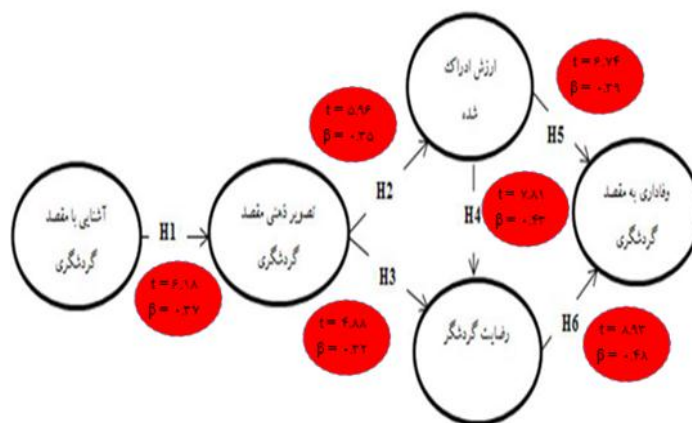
آشنایی با مقصد گردشگری

H1

t = ۶.۱۸
β = ۰.۳۷

تصویر ذهنی مقصد گردشگری

H2

t = ۵.۹۶
β = ۰.۳۵

H3

t = ۴.۸۸
β = ۰.۳۲

ارزش ادراک شده

t = ۶.۷۴
β = ۰.۳۹

H5

H4

t = ۷.۸۱
β = ۰.۴۳

رضایت گردشگر

H6

t = ۸.۹۲
β = ۰.۴۸

وفاداری به مقصد گردشگری